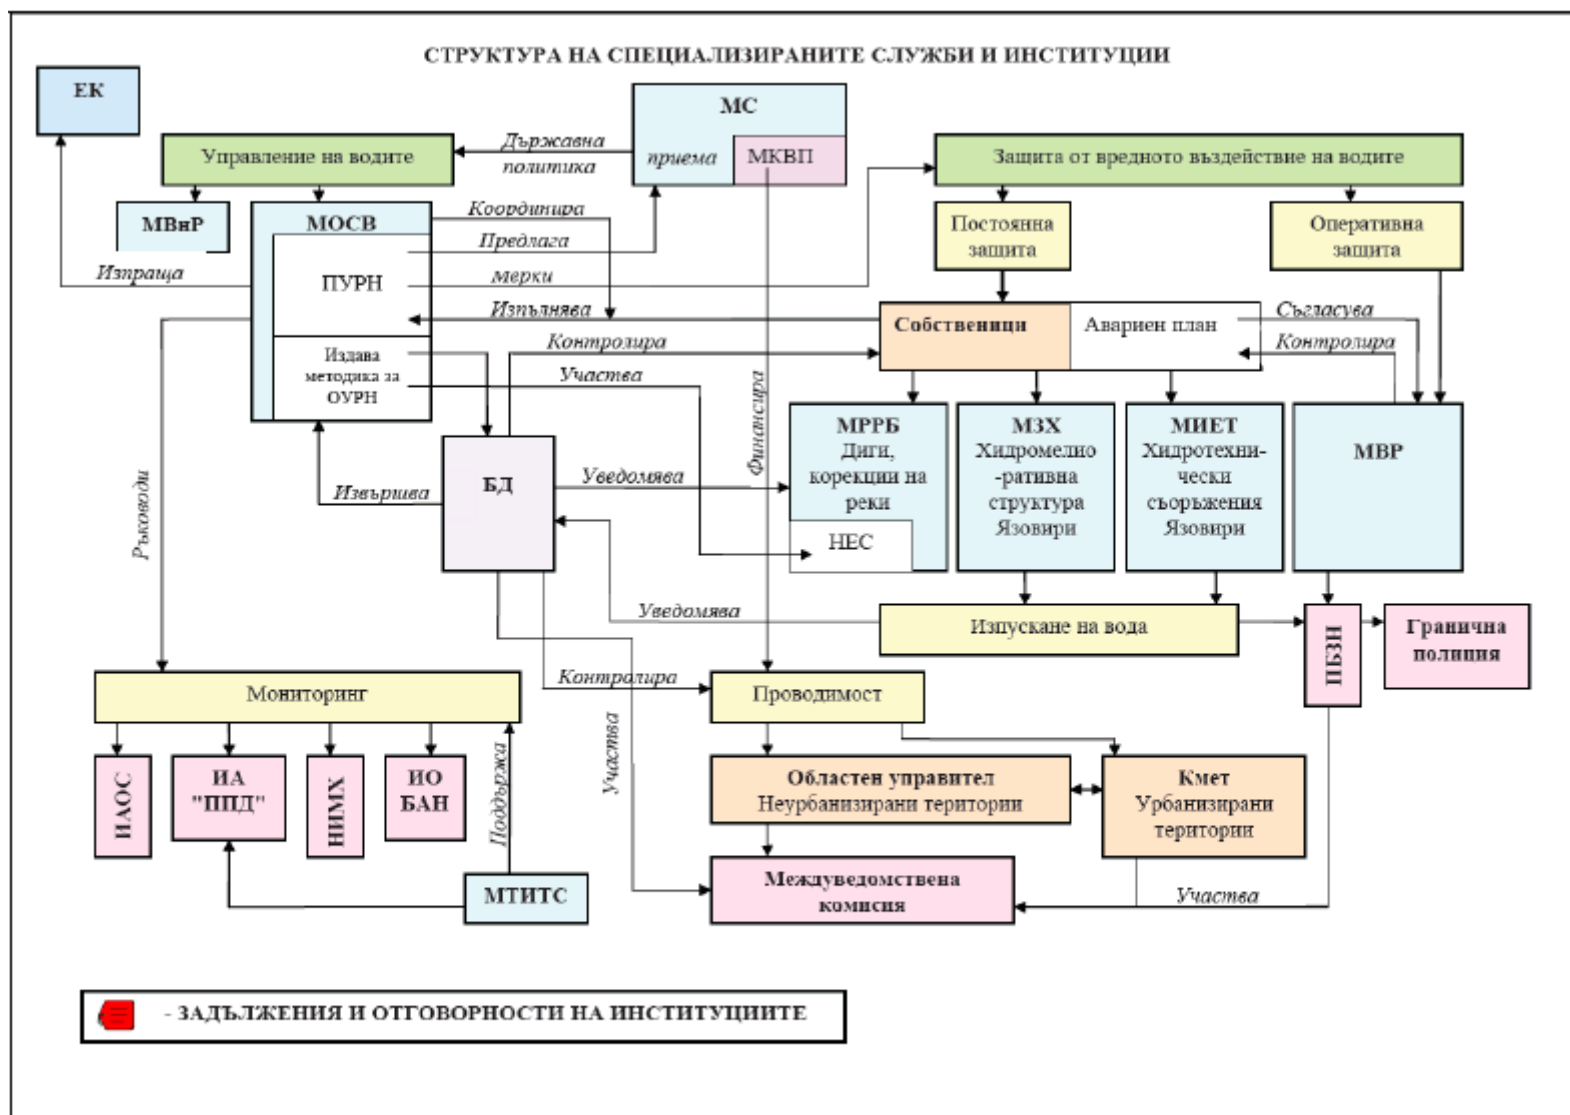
СТРУКТУРА НА СПЕЦИАЛИЗИРАНИТЕ СЛУЖБИ И ИНСТИТУЦИИ

ЕК

МС

приема

МКВП

Държавна политика

Управление на водите

Защита от вредното въздействие на водите

МВнР

МОСВ

Координира

Предлага

Изпраща

ПУРН

мерки

Изпълнява

Издава методика за ОУРН

Контролира

Участва

Постоянна защита

Оперативна защита

Собственици

Авариен план

Съгласува

Контролира

Финансира

МРРБ Диги, корекции на реки

НЕС

МЗХ Хидромелио-ративна структура Язовири

МИЕТ Хидротехни-чески съоръжения Язовири

МВР

Ръководи

Извършва

БД

Уведомява

Уведомява

Изпускане на вода

ПБЗН

Гранична полиция

Контролира

Мониторинг

Проводимост

Поддържа

Участва

ИАОС

ИА "ППД"

НИМХ

ИО БАН

Областен управител Неурбанизирани територии

Кмет Урбанизирани територии

МТИТС

Междуведомствена комисия

Участва

- ЗАДЪЛЖЕНИЯ И ОТГОВОРНОСТИ НА ИНСТИТУЦИИТЕ